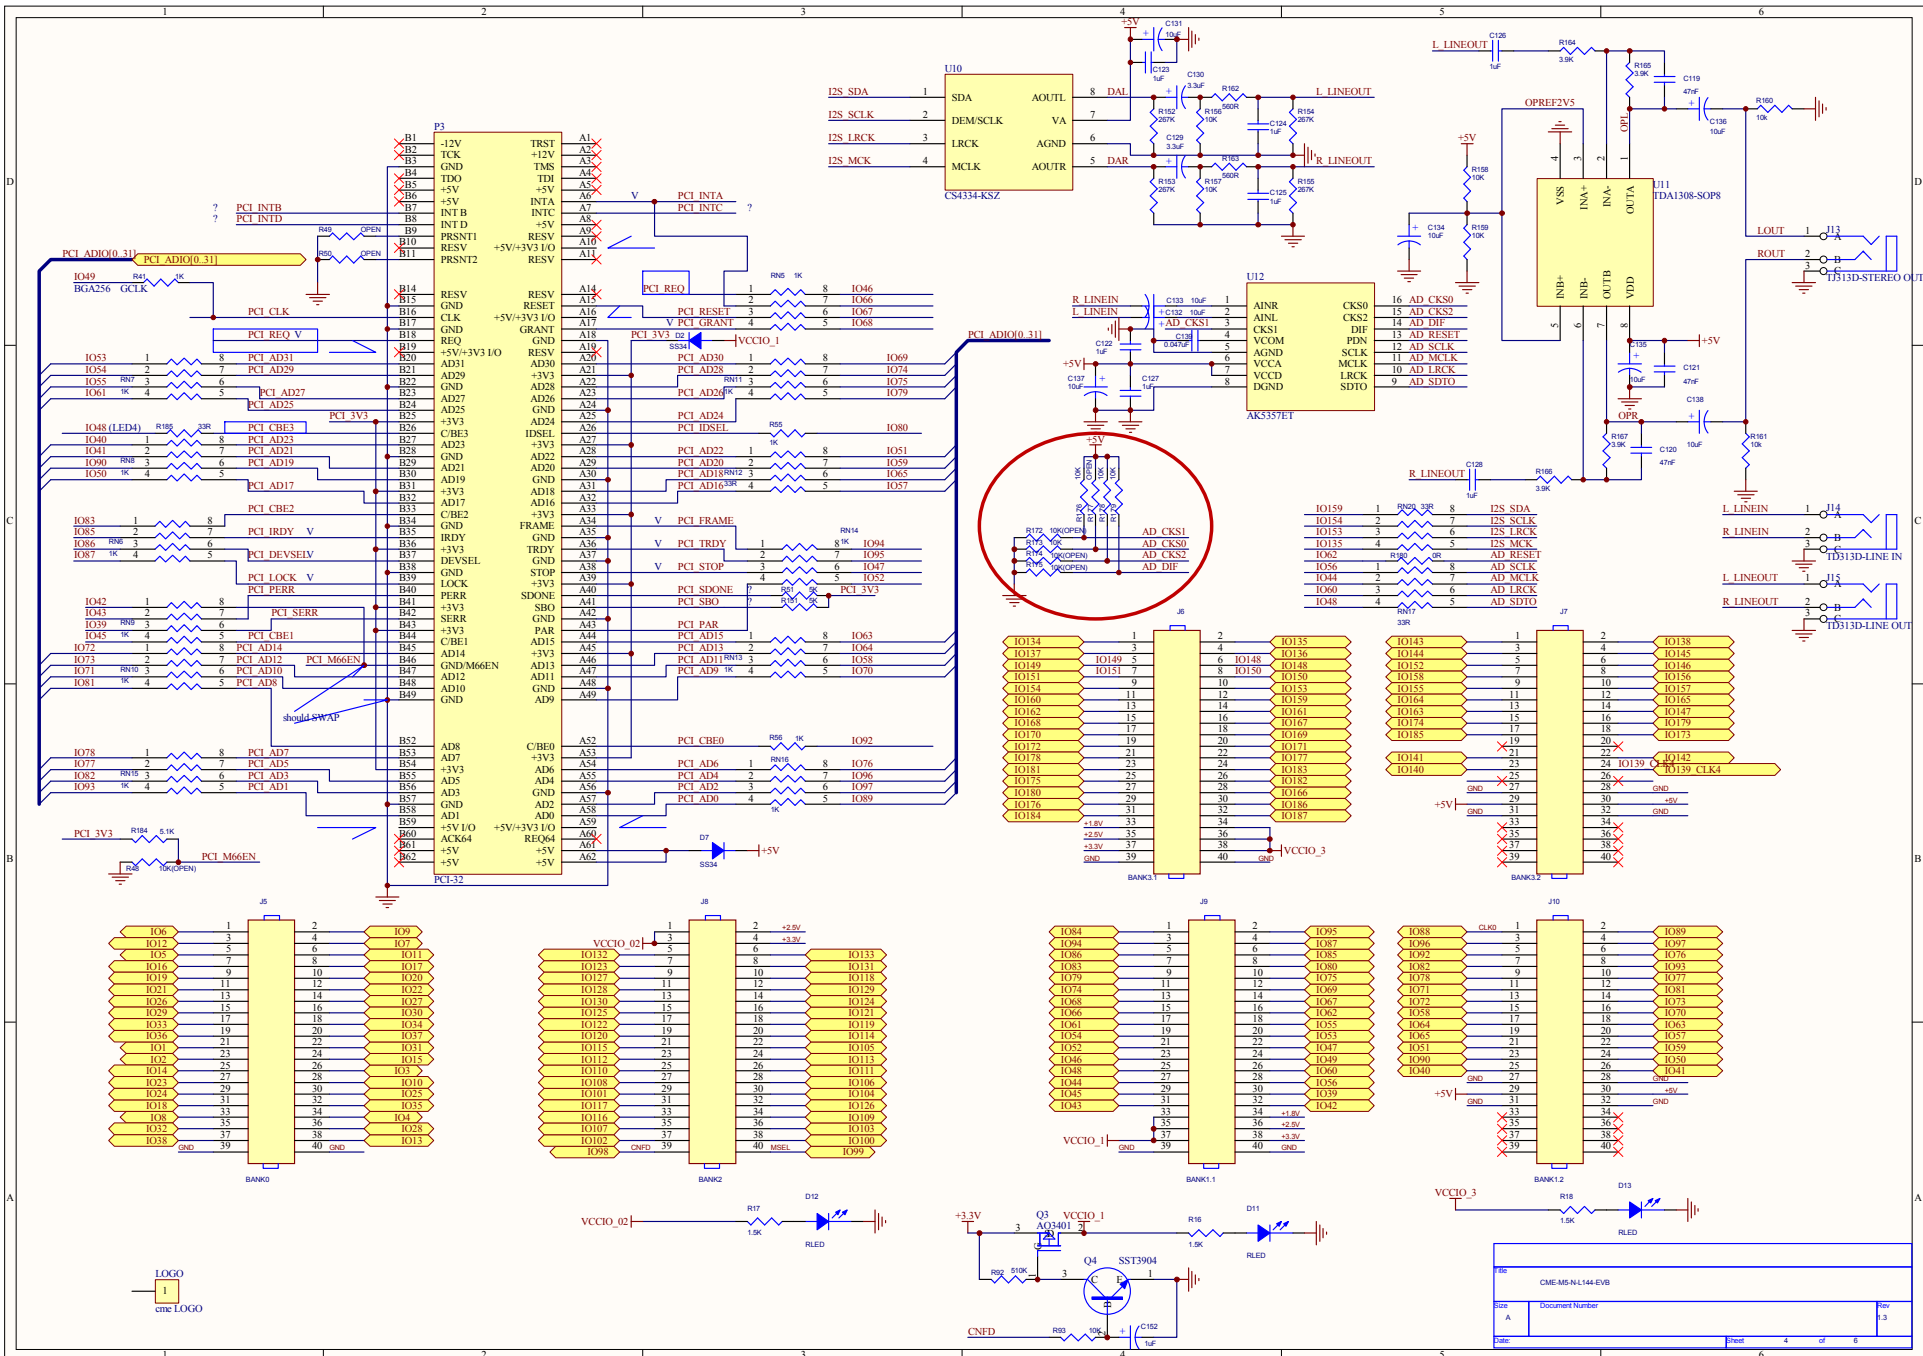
1 2 3 4 5 6

D C B A

P3
-12V TRST
TCK +12V
GND TMS
TDO TDI
+5V +5V
+5V INTA
INT B INTC
INT D +5V
PRSNT1 RESV
RESV +5V/+3V3 I/O
PRSNT2 RESV

RESV RESV
GND RESET
CLK +5V/+3V3 I/O
GND GRANT
REQ GND
+5V/+3V3 I/O RESV
AD31 AD30
AD29 +3V3
GND AD28
AD27 AD26
AD25 GND
+3V3 AD24
C/BE3 IDSEL
AD23 +3V3
GND AD22
AD21 AD20
AD19 GND
+3V3 AD18
AD17 AD16
C/BE2 +3V3
GND FRAME
IRDY GND
+3V3 TRDY
DEVSEL GND
GND STOP
LOCK +3V3
PERR SDONE
+3V3 SBO
SERR GND
+3V3 PAR
C/BE1 AD15
AD14 +3V3
GND/M66EN AD13
AD12 AD11
AD10 GND
GND AD9

AD8 C/BE0
AD7 +3V3
+3V3 AD6
AD5 AD4
AD3 GND
GND AD2
AD1 AD0
+5V I/O +5V/+3V3 I/O
ACK64 REQ64
+5V +5V
+5V +5V
PCI-32

PCI_INTB PCI_INTD PCI_INTA PCI_INTC
PCI_ADIO[0..31] PCI_ADIO[0..31]
IO49 BGA256 GCLK R41 1K
R49 OPEN R50 OPEN
PCI_CLK PCI_REQ_V PCI_REQ PCI_RESET PCI_GRANT
PCI_3V3 D2 SS34 VCCIO_1
RN5 1K IO46 IO66 IO67 IO68
IO53 IO54 IO55 IO61 RN7 1K PCI_AD31 PCI_AD29 PCI_AD27 PCI_AD25
PCI_AD30 PCI_AD28 PCI_AD26 RN11 1K IO69 IO74 IO75 IO79
PCI_3V3 PCI_AD24 PCI_IDSEL R55 1K IO80
IO48 (LED4) R185 33R PCI_CBE3 IO40 IO41 IO90 IO50 RN8 1K PCI_AD23 PCI_AD21 PCI_AD19 PCI_AD17
PCI_AD22 PCI_AD20 PCI_AD18 PCI_AD16 RN12 33R IO51 IO59 IO65 IO57
PCI_CBE2 IO83 IO85 IO86 IO87 RN6 1K PCI_IRDY PCI_DEVSELV
PCI_FRAME PCI_TRDY PCI_STOP RN14 1K IO94 IO95 IO47 IO52
PCI_LOCK PCI_PERR PCI_SDONE PCI_SBO R51 5K R181 5K PCI_3V3
IO42 IO43 IO39 IO45 RN9 1K PCI_SERR PCI_CBE1
PCI_PAR PCI_AD15 PCI_AD13 PCI_AD11 PCI_AD9 RN13 1K IO63 IO64 IO58 IO70
IO72 IO73 IO71 IO81 RN10 1K PCI_AD14 PCI_AD12 PCI_AD10 PCI_AD8 PCI_M66EN
should SWAP
IO78 IO77 IO82 IO93 RN15 1K PCI_AD7 PCI_AD5 PCI_AD3 PCI_AD1
PCI_CBE0 R56 1K IO92
PCI_AD6 PCI_AD4 PCI_AD2 PCI_AD0 RN16 1K IO76 IO96 IO97 IO89
PCI_3V3 R184 5.1K PCI_M66EN R48 10K(OPEN)
D7 SS34 +5V

U10
I2S_SDA SDA AOUTL DAL
I2S_SCLK DEM/SCLK VA
I2S_LRCK LRCK AGND
I2S_MCK MCLK AOUTR DAR
CS4334-KSZ
+5V C131 10uF C123 1uF C130 3.3uF R162 560R R152 267K R156 10K C124 1uF R154 267K L_LINEOUT
C129 3.3uF R163 560R R153 267K R157 10K C125 1uF R155 267K R_LINEOUT

U12
R_LINEIN L_LINEIN C133 10uF C132 10uF AD_CKS1 C134 0.047uF C122 1uF C137 10uF C127 1uF +5V
AINR CKS0 AINL CKS2 CKS1 DIF VCOM PDN AGND SCLK VCCA MCLK VCCD LRCK DGND SDTO
AD_CKS0 AD_CKS2 AD_DIF AD_RESET AD_SCLK AD_MCLK AD_LRCK AD_SDTO
AK5357ET

+5V 10K OPEN 10K 10K R172 10K(OPEN) R173 10K R174 10K(OPEN) R175 10K(OPEN)
AD_CKS1 AD_CKS0 AD_CKS2 AD_DIF

L_LINEOUT C126 1uF R164 3.9K R165 3.9K C119 47nF C136 10uF R160 10k
OPREF2V5 +5V R158 10K C134 10uF R159 10K
U11 TDA1308-SOP8 VSS INA+ INA- OUTA INB+ INB- OUTB VDD OPL
LOUT ROUT J13 TJ313D-STEREO OUT
C135 10uF C121 47nF +5V OPR C138 10uF R167 3.9K C120 47nF R161 10k
R_LINEOUT C128 1uF R166 3.9K
IO159 IO154 IO153 IO135 IO62 IO56 IO44 IO60 IO48 RN20 33R R180 0R RN17 33R
I2S_SDA I2S_SCLK I2S_LRCK I2S_MCK AD_RESET AD_SCLK AD_MCLK AD_LRCK AD_SDTO
L_LINEIN R_LINEIN J14 TJ313D-LINE IN
L_LINEOUT R_LINEOUT J15 TJ313D-LINE OUT

J6
IO134 IO137 IO149 IO151 IO154 IO160 IO162 IO168 IO170 IO172 IO178 IO181 IO175 IO180 IO176 IO184
IO149 IO151 IO148 IO150
IO135 IO136 IO148 IO150 IO153 IO159 IO161 IO167 IO169 IO171 IO177 IO183 IO182 IO166 IO186 IO187
+1.8V +2.5V +3.3V GND GND VCCIO_3
BANK3.1

J7
IO143 IO144 IO152 IO158 IO155 IO164 IO163 IO174 IO185 IO141 IO140
IO138 IO145 IO146 IO156 IO157 IO165 IO147 IO179 IO173 IO142 IO139 IO139_CLK4
GND +5V GND +5V GND
BANK3.2

J5
IO6 IO12 IO5 IO16 IO19 IO21 IO26 IO29 IO33 IO36 IO1 IO2 IO14 IO23 IO24 IO18 IO8 IO32 IO38 GND
IO9 IO7 IO11 IO17 IO20 IO22 IO27 IO30 IO34 IO37 IO31 IO15 IO3 IO10 IO25 IO35 IO4 IO28 IO13 GND
BANK0

J8
VCCIO_02 +2.5V +3.3V
IO132 IO123 IO127 IO128 IO130 IO125 IO122 IO120 IO115 IO112 IO110 IO108 IO101 IO117 IO116 IO107 IO102 IO98 CNFD
IO133 IO131 IO118 IO129 IO124 IO121 IO119 IO114 IO113 IO111 IO106 IO104 IO126 IO109 IO103 IO100 IO99 MSEL
BANK2

J9
IO84 IO94 IO86 IO83 IO79 IO74 IO68 IO66 IO61 IO54 IO52 IO46 IO48 IO44 IO45 IO43 VCCIO_1 GND
IO95 IO87 IO85 IO80 IO75 IO69 IO67 IO62 IO55 IO53 IO47 IO49 IO60 IO56 IO39 IO42 +1.8V +2.5V +3.3V GND
BANK1.1

J10
IO88 IO96 IO92 IO82 IO78 IO71 IO72 IO58 IO64 IO65 IO51 IO90 IO40 CLK0 GND +5V GND
IO89 IO97 IO76 IO93 IO77 IO81 IO73 IO70 IO63 IO57 IO59 IO50 IO41 GND +5V GND
BANK1.2

VCCIO_02 R17 1.5K D12 RLED
+3.3V Q3 AO3401 VCCIO_1 R16 1.5K D11 RLED
R92 510K Q4 SST3904 C E
CNFD R93 10K C152 1uF
VCCIO_3 R18 1.5K D13 RLED
LOGO 1 cme LOGO

Title CME-M5-N-L144-EVB
Size A Document Number Rev 1.3
Date: Sheet 4 of 6